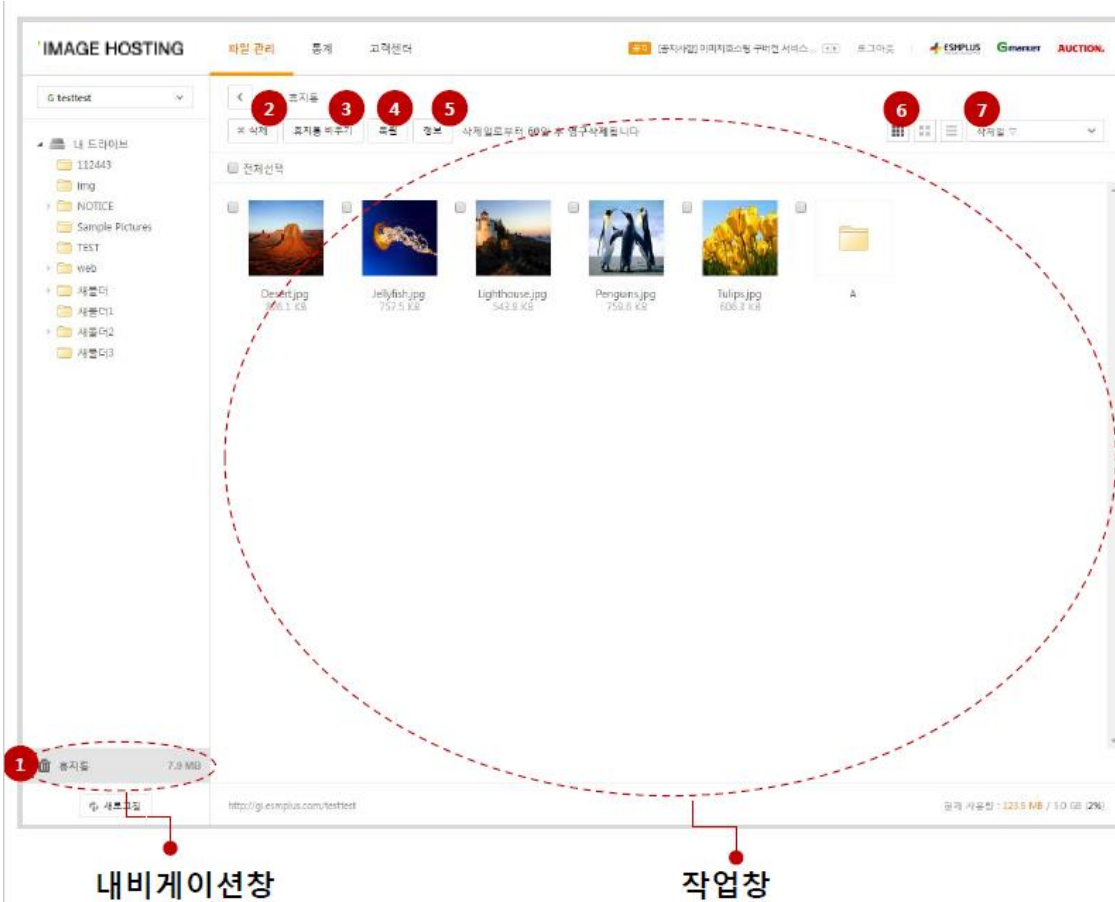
IMAGE HOSTING

파일 관리 통계 고객센터

공지 [공지사항] 이미지호스팅 구버전 서비스... 로그아웃 ESMPLUS Gmarket AUCTION.

G testtest

내 드라이브
112443
img
NOTICE
Sample Pictures
TEST
web
새폴더
새폴더1
새폴더2
새폴더3

휴지통

2 3 4 5 6 7

삭제 휴지통 비우기 복원 정보 삭제일로부터 60일 후 영구삭제됩니다

삭제일

전체선택

Desert.jpg
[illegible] KB

Jellyfish.jpg
757.5 KB

Lighthouse.jpg
543.8 KB

Penguins.jpg
759.6 KB

Tulips.jpg
606.3 KB

A

1 휴지통 7.9 MB

새로고침

http://gi.esmplus.com/testtest

현재 사용량 : 123.5 MB / 1.0 GB (2%)

내비게이션창

작업창